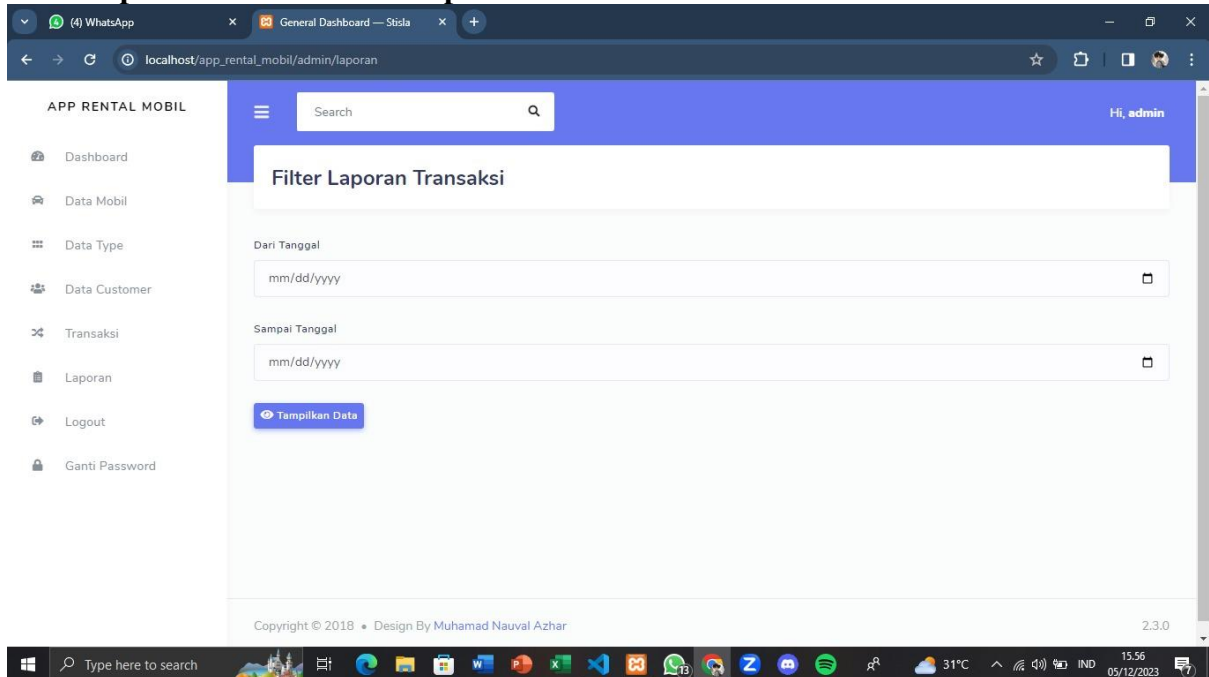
(4) WhatsApp
General Dashboard — Stisla
localhost/app_rental_mobil/admin/laporan

APP RENTAL MOBIL
Search
Hi, admin

Dashboard
Data Mobil
Data Type
Data Customer
Transaksi
Laporan
Logout
Ganti Password

Filter Laporan Transaksi

Dari Tanggal
mm/dd/yyyy

Sampai Tanggal
mm/dd/yyyy

Tampilkan Data

Copyright © 2018 • Design By Muhamad Nauval Azhar
2.3.0

Type here to search
31°C
IND
15.56
05/12/2023